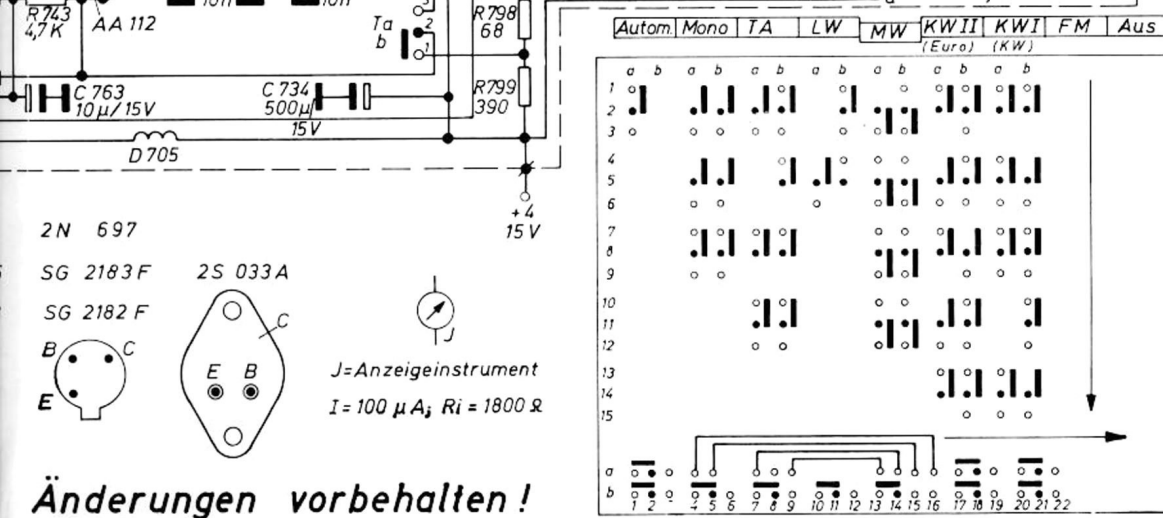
R743
4,7K
AA 112
Ta
b
2
1
R798
68
C 763
10µ/15V
C 734
500µ
15V
R799
390
D705
+4
15V

2N 697
SG 2183 F
SG 2182 F
2S 033A
B
C
E
E
B
C
J
J=Anzeigeinstrument
$I = 100\ \mu A_j\ Ri = 1800\ \Omega$

Änderungen vorbehalten!

| Autom. | Mono | TA | LW | MW | KWII (Euro) | KWI (KW) | FM | Aus |
|---|---|---|---|---|---|---|---|---|

a b a b a b a b a b a b a b
1
2
3
4
5
6
7
8
9
10
11
12
13
14
15

a
b
1 2 4 5 6 7 8 9 10 11 12 13 14 15 16 17 18 19 20 21 22